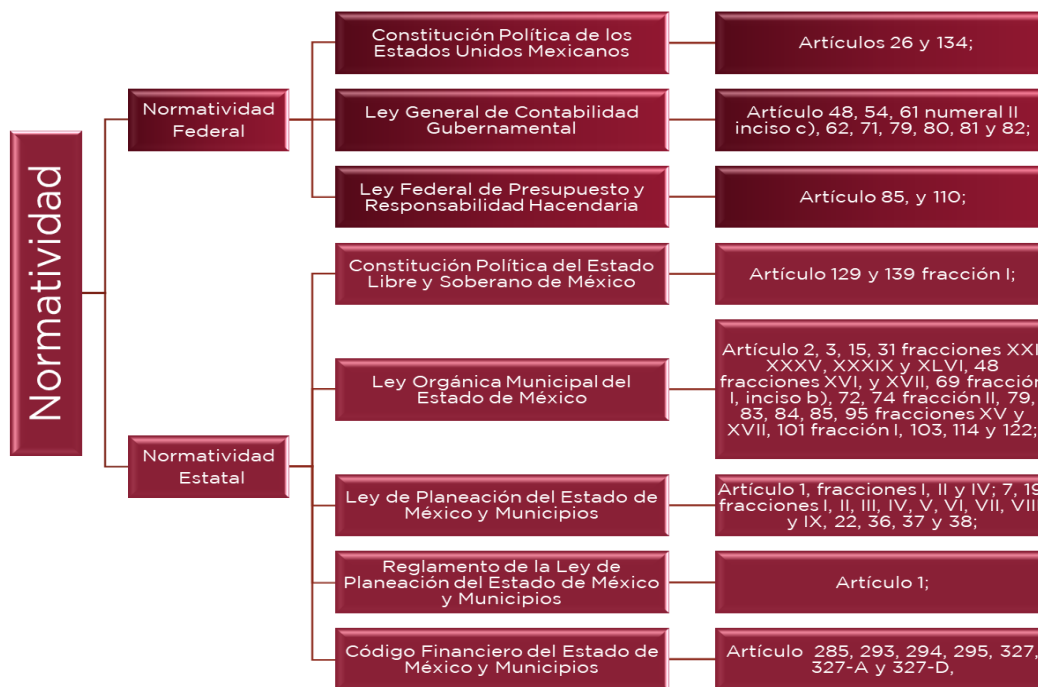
Normatividad

Normatividad Federal

Constitución Política de los Estados Unidos Mexicanos

Artículos 26 y 134;

Ley General de Contabilidad Gubernamental

Artículo 48, 54, 61 numeral II inciso c), 62, 71, 79, 80, 81 y 82;

Ley Federal de Presupuesto y Responsabilidad Hacendaria

Artículo 85, y 110;

Normatividad Estatal

Constitución Política del Estado Libre y Soberano de México

Artículo 129 y 139 fracción I;

Ley Orgánica Municipal del Estado de México

Artículo 2, 3, 15, 31 fracciones XXI, XXXV, XXXIX y XLVI, 48 fracciones XVI, y XVII, 69 fracción I, inciso b), 72, 74 fracción II, 79, 83, 84, 85, 95 fracciones XV y XVII, 101 fracción I, 103, 114 y 122;

Ley de Planeación del Estado de México y Municipios

Artículo 1, fracciones I, II y IV; 7, 19 fracciones I, II, III, IV, V, VI, VII, VIII y IX, 22, 36, 37 y 38;

Reglamento de la Ley de Planeación del Estado de México y Municipios

Artículo 1;

Código Financiero del Estado de México y Municipios

Artículo 285, 293, 294, 295, 327, 327-A y 327-D,